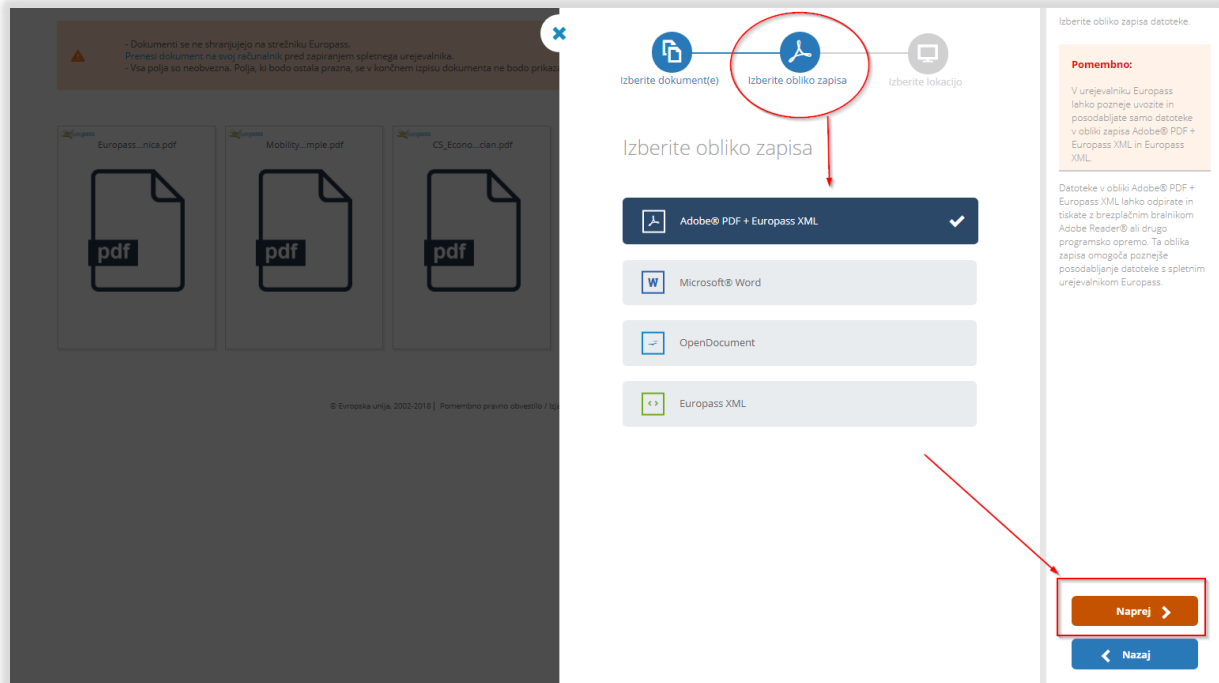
- Dokumenti se ne shranjujejo na strežniku Europass.
Prenesi dokument na svoj računalnik pred zapiranjem spletnega urejevalnika.
- Vsa polja so neobvezna. Polja, ki bodo ostala prazna, se v končnem izpisu dokumenta ne bodo prikaz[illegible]

europass
Europass...nica.pdf
pdf

europass
Mobility...mple.pdf
pdf

europass
CS_Econo...cian.pdf
pdf

© Evropska unija, 2002-2018 | Pomembno pravno obvestilo / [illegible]

Izberite dokument(e)
Izberite obliko zapisa
Izberite lokacijo

Izberite obliko zapisa

Adobe® PDF + Europass XML

Microsoft® Word

OpenDocument

Europass XML

Izberite obliko zapisa datoteke.

Pomembno:

V urejevalniku Europass lahko pozneje uvozite in posodabljate samo datoteke v obliki zapisa Adobe® PDF + Europass XML in Europass XML.

Datoteke v obliki Adobe® PDF + Europass XML lahko odpirate in tiskate z brezplačnim bralnikom Adobe Reader® ali drugo programsko opremo. Ta oblika zapisa omogoča poznejše posodabljanje datoteke s spletnim urejevalnikom Europass.

Naprej

Nazaj